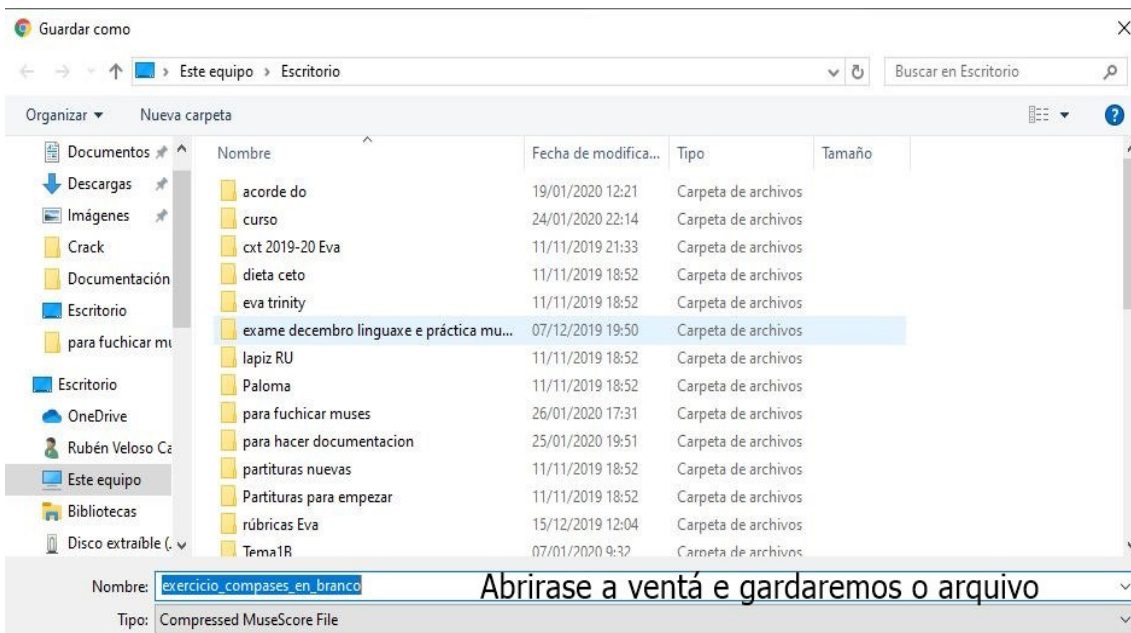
Guardar como

Este equipo > Escritorio

Buscar en Escritorio

Organizar ▾ Nueva carpeta

Documentos
Descargas
Imágenes
Crack
Documentación
Escritorio
para fuchicar mu
Escritorio
OneDrive
Rubén Veloso Ca
Este equipo
Bibliotecas
Disco extraíble (.

| Nombre | Fecha de modifica... | Tipo | Tamaño |
|---|---|---|---|
| acorde do | 19/01/2020 12:21 | Carpeta de archivos | |
| curso | 24/01/2020 22:14 | Carpeta de archivos | |
| cxt 2019-20 Eva | 11/11/2019 21:33 | Carpeta de archivos | |
| dieta ceto | 11/11/2019 18:52 | Carpeta de archivos | |
| eva trinity | 11/11/2019 18:52 | Carpeta de archivos | |
| exame decembro linguaxe e práctica mu... | 07/12/2019 19:50 | Carpeta de archivos | |
| lapiz RU | 11/11/2019 18:52 | Carpeta de archivos | |
| Paloma | 11/11/2019 18:52 | Carpeta de archivos | |
| para fuchicar muses | 26/01/2020 17:31 | Carpeta de archivos | |
| para hacer documentacion | 25/01/2020 19:51 | Carpeta de archivos | |
| partituras nuevas | 11/11/2019 18:52 | Carpeta de archivos | |
| Partituras para empezar | 11/11/2019 18:52 | Carpeta de archivos | |
| rúbricas Eva | 15/12/2019 12:04 | Carpeta de archivos | |
| Tema1B | 07/01/2020 9:32 | Carpeta de archivos | |

Nombre: exercicio_compases_en_branco Abrirase a ventá e gardaremos o arquivo

Tipo: Compressed MuseScore File